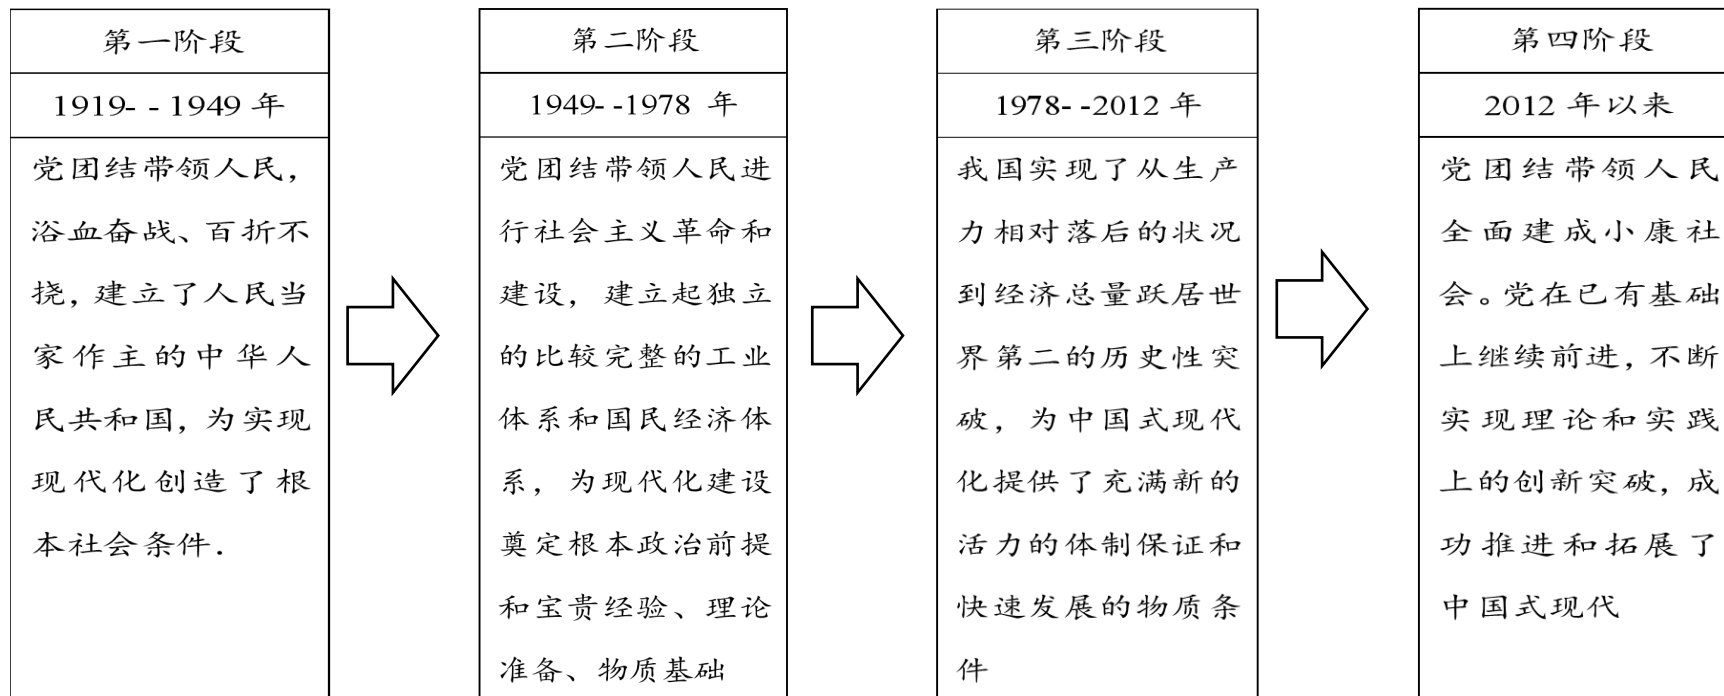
| 第一阶段 |
|---|
| 1919- -1949 年 |
| 党团结带领人民，浴血奋战、百折不挠，建立了人民当家作主的中华人民共和国，为实现现代化创造了根本社会条件. |

| 第二阶段 |
|---|
| 1949- -1978 年 |
| 党团结带领人民进行社会主义革命和建设，建立起独立的比较完整的工业体系和国民经济体系，为现代化建设奠定根本政治前提和宝贵经验、理论准备、物质基础 |

| 第三阶段 |
|---|
| 1978- -2012 年 |
| 我国实现了从生产力相对落后的状况到经济总量跃居世界第二的历史性突破，为中国式现代化提供了充满新的活力的体制保证和快速发展的物质条件 |

| 第四阶段 |
|---|
| 2012 年以来 |
| 党团结带领人民全面建成小康社会。党在已有基础上继续前进，不断实现理论和实践上的创新突破，成功推进和拓展了中国式现代 |